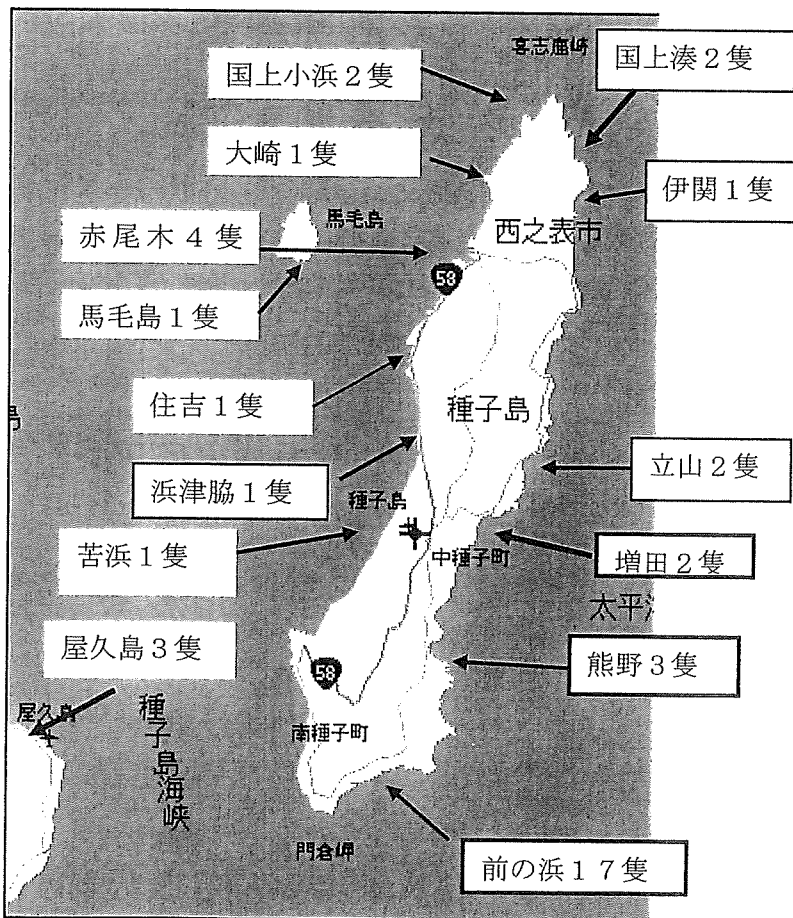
喜志鹿崎
国上小浜２隻
国上湊２隻
大崎１隻
伊関１隻
馬毛島
赤尾木４隻
西之表市
58
馬毛島１隻
住吉１隻
種子島
立山２隻
浜津脇１隻
種子島
苦浜１隻
中種子町
増田２隻
太平洋
屋久島３隻
58
熊野３隻
屋久島
種子島海峡
南種子町
門倉岬
前の浜１７隻